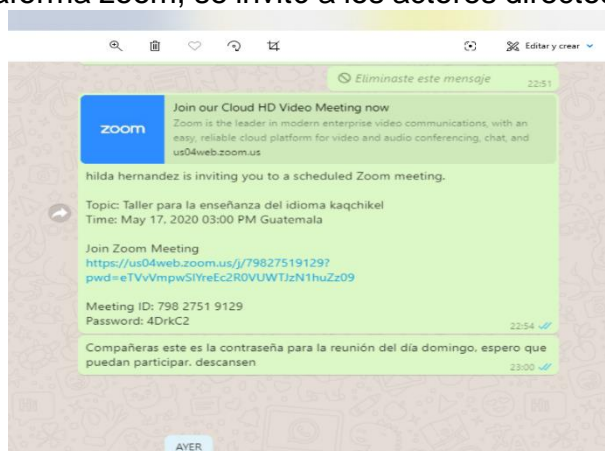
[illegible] Zoom, se invitó a los actores directo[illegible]

Editar y crear

Eliminaste este mensaje 22:51

zoom

Join our Cloud HD Video Meeting now

Zoom is the leader in modern enterprise video communications, with an easy, reliable cloud platform for video and audio conferencing, chat, and

us04web.zoom.us

hilda hernandez is inviting you to a scheduled Zoom meeting.

Topic: Taller para la enseñanza del idioma kaqchikel
Time: May 17, 2020 03:00 PM Guatemala

Join Zoom Meeting
https://us04web.zoom.us/j/79827519129?pwd=eTVvVmpwSlYreEc2R0VUWTJzN1huZz09

Meeting ID: 798 2751 9129
Password: 4DrkC2

22:54

Compañeras este es la contraseña para la reunión del día domingo, espero que puedan participar. descansen

23:00

AYER